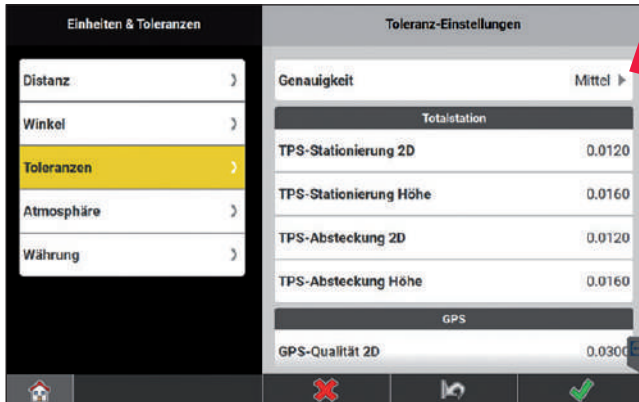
Einheiten & Toleranzen

Distanz

Winkel

Toleranzen

Atmosphäre

Währung

Toleranz-Einstellungen

Genauigkeit Mittel

Totalstation

TPS-Stationierung 2D 0.0120

TPS-Stationierung Höhe 0.0160

TPS-Absteckung 2D 0.0120

TPS-Absteckung Höhe 0.0160

GPS

GPS-Qualität 2D 0.0300